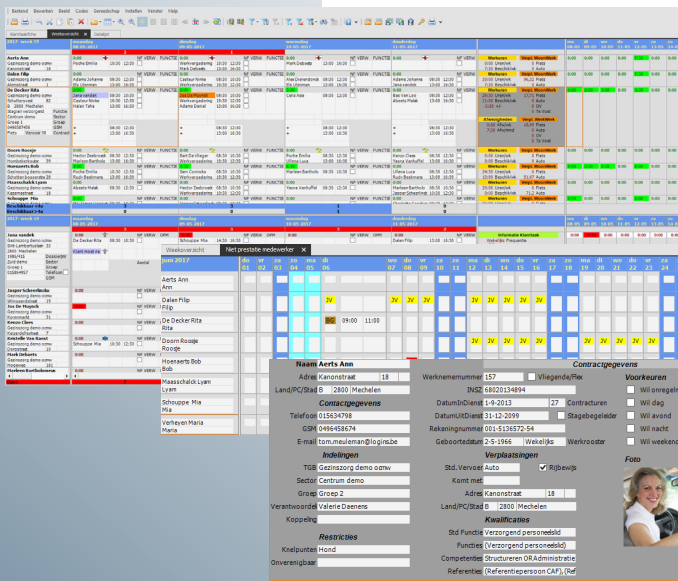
Bestand Bewerken Beeld Codes Gereedschap Instellen Venster Help

Klantoverzicht | Weekoverzicht | Detailplan

2017 - week 19

maandag 08-05-2017 | dinsdag 09-05-2017 | woensdag 10-05-2017 | donderdag 11-05-2017

Aerts Ann
Gezinszorg demo ocmw

Dalen Filip
Gezinszorg demo ocmw

De Decker Rita

Doorn Rooije
Gezinszorg demo ocmw

Maasschalck Lyam

Schouppe Mia

2017 - week 19

Jana vandek

Jasper Schoorlinckx

Jos De Muynck

Kenzo Claes

Kristelle Van Kasst

Mark Dekoets

Marleen Bartholomeus

Weekoverzicht | Niet prestatie medewerker

juni 2017

| | do 01 | vr 02 | za 03 | zo 04 | ma 05 | di 06 | wo 07 | do 08 | vr 09 | za 10 | zo 11 | ma 12 | di 13 | wo 14 | do 15 | vr 16 | za 17 | zo 18 | ma 19 | di 20 | wo 21 | do 22 | vr 23 | za 24 |
|---|---|---|---|---|---|---|---|---|---|---|---|---|---|---|---|---|---|---|---|---|---|---|---|---|
| Aerts Ann Ann | | | | | | | | | | | | | | | | | | | | | | | | |
| Dalen Filip Filip | | | | | JV | | JV | JV | JV | | | JV | JV | JV | JV | JV | | | JV | JV | JV | JV | JV | |
| De Decker Rita Rita | | | | | | | | | | | | | | | | | | | | | | | | |
| Doorn Rooije Rooije | | | | | BG 09:00 11:00 | | | | | | | | | | | | | | | | | | | |
| Hoenaerts Bob Bob | | | | | JV | | JV | JV | JV | | | JV | JV | JV | JV | JV | | | JV | JV | JV | JV | JV | |
| Maasschalck Lyam Lyam | | | | | | | | | | | | | | | | | | | | | | | | |
| Schouppe Mia Mia | | | | | | | | | | | | | | | | | | | | | | | | |
| Verheyen Maria Maria | | | | | | | | | | | | | | | | | | | | | | | | |

Naam Aerts Ann
Adres Kanonstraat 18
Land/PC/Stad B 2800 Mechelen

Contactgegevens
Telefoon 015634798
GSM 0496458674
E-mail tom.meuleman@logins.be

Indelingen
TGB Gezinszorg demo ocmw
Sector Centrum demo
Groep Groep 2
Verantwoordelijke Valerie Daenens
Koppeling

Restricties
Knelpunten Hond
Onverenigbaar

Contractgegevens
Werknemernummer 157 Vliegende/Flex
INSZ 68020134894
DatumInDienst 1-9-2013 27 Contracturen
DatumUitDienst 31-12-2099 Stagebegeleider
Rekeningnummer 001-5136572-54
Geboortedatum 2-5-1966 Wekelijks Werkrooster

Verplaatsingen
Std. Vervoer Auto Rijbewijs
Komt met
Adres Kanonstraat 18
Land/PC/Stad B 2800 Mechelen

Kwalificaties
Std Functie Verzorgend personeelslid
Functies (Verzorgend personeelslid)
Competenties Structureren OR Administratie
Referenties (Referentiepersoon CAF), (Ref

Voorkeuren
Wil onregelmatig
Wil dag
Wil avond
Wil nacht
Wil weekend

Foto